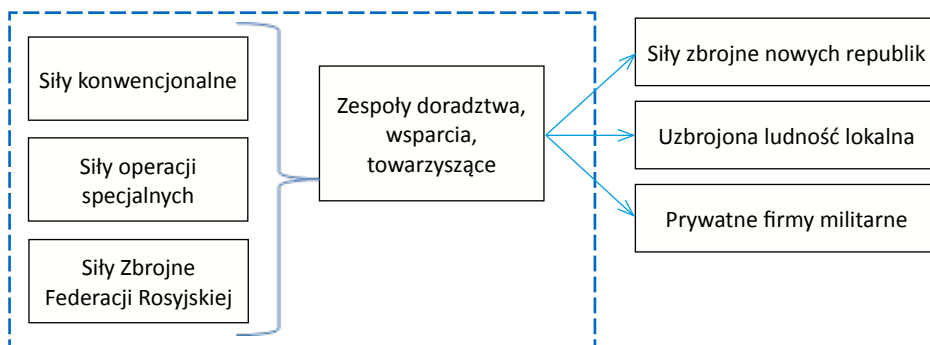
Siły konwencjonalne

Siły operacji specjalnych

Siły Zbrojne Federacji Rosyjskiej

Zespoły doradztwa, wsparcia, towarzyszące

Siły zbrojne nowych republik

Uzbrojona ludność lokalna

Prywatne firmy militarne